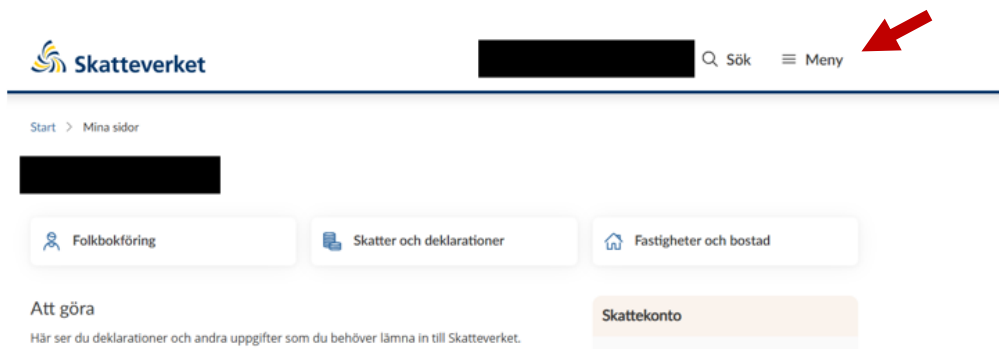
Skatteverket

Sök

Meny

Start > Mina sidor

Folkbokföring

Skatter och deklarationer

Fastigheter och bostad

Att göra

Här ser du deklarationer och andra uppgifter som du behöver lämna in till Skatteverket.

Skattekonto